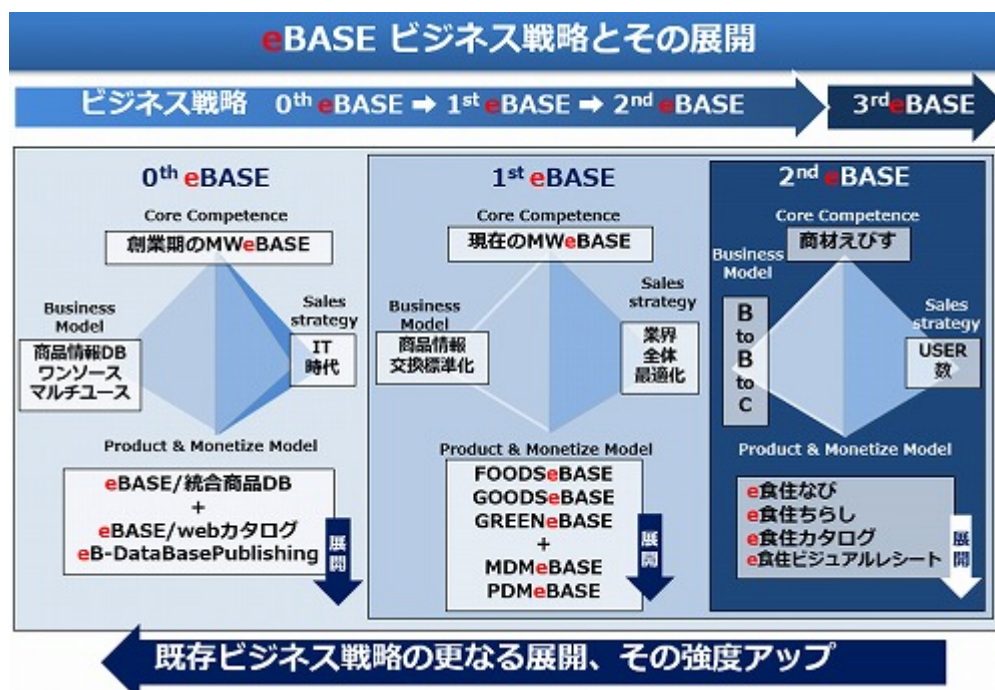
eBASE ビジネス戦略とその展開

ビジネス戦略 0th eBASE ➡ 1st eBASE ➡ 2nd eBASE

3rd eBASE

0th eBASE

Core Competence

創業期のMWeBASE

Business Model

商品情報DB ワンソース マルチユース

Sales strategy

IT 時代

Product & Monetize Model

eBASE/統合商品DB + eBASE/webカタログ eB-DataBasePublishing

展開

1st eBASE

Core Competence

現在のMWeBASE

Business Model

商品情報 交換標準化

Sales strategy

業界 全体 最適化

Product & Monetize Model

FOODSeBASE GOODSeBASE GREENeBASE + MDMeBASE PDMeBASE

展開

2nd eBASE

Core Competence

商材えびす

Business Model

B to B to C

Sales strategy

USER 数

Product & Monetize Model

e食住なび e食住ちらし e食住カタログ e食住ビジュアルレシート

展開

既存ビジネス戦略の更なる展開、その強度アップ